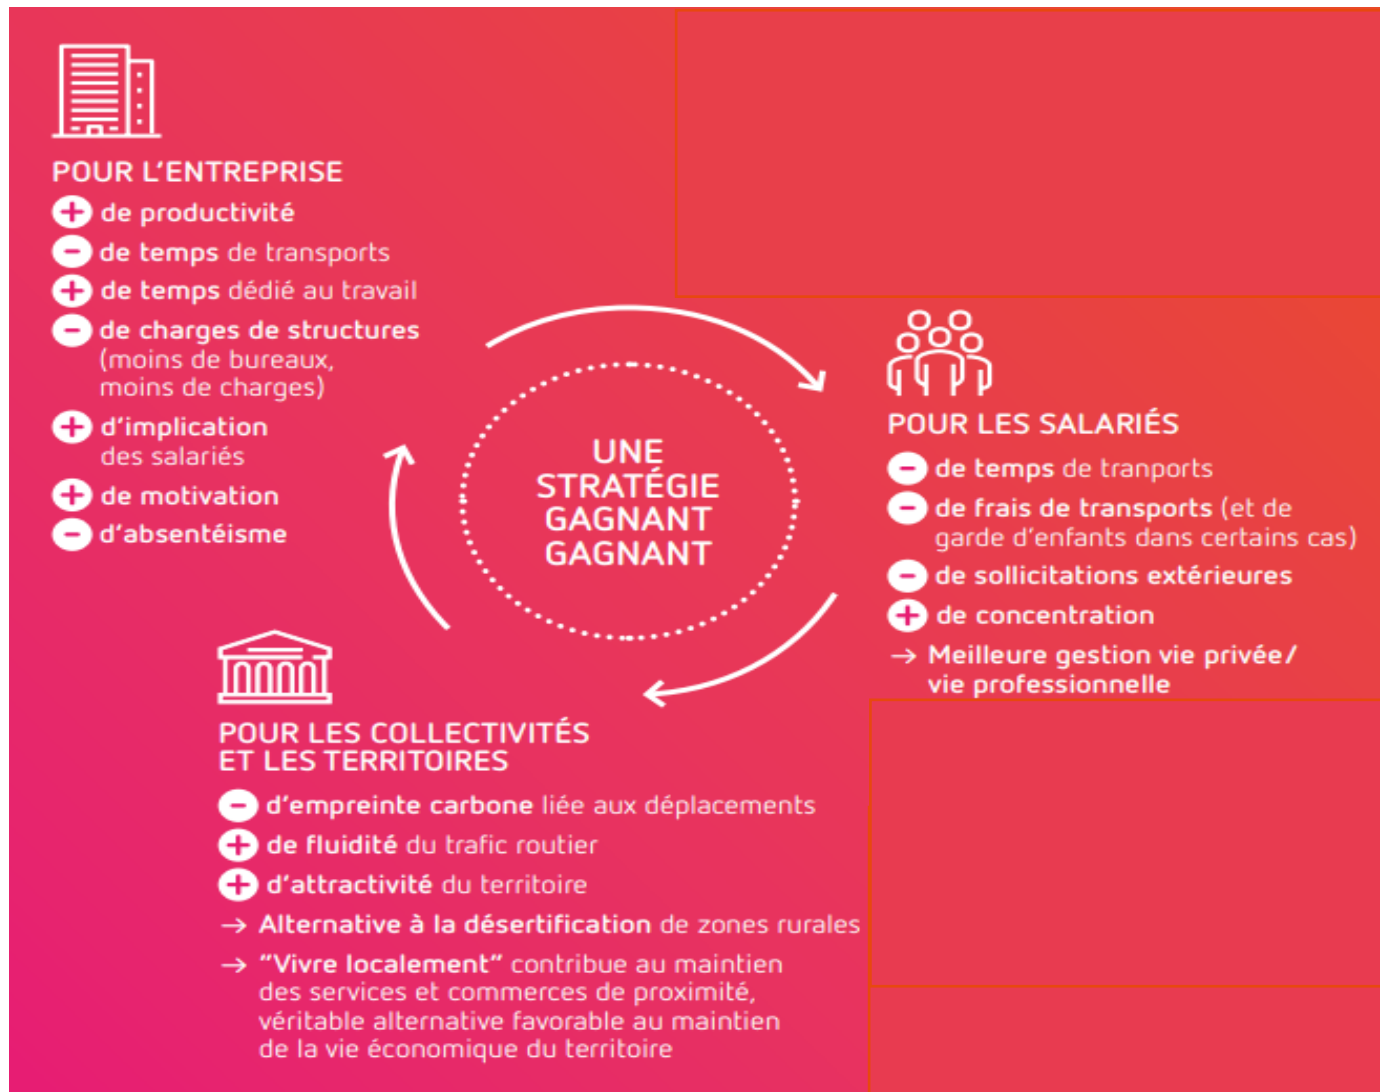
POUR L'ENTREPRISE
+ de productivité
− de temps de transports
+ de temps dédié au travail
− de charges de structures (moins de bureaux, moins de charges)
+ d'implication des salariés
+ de motivation
− d'absentéisme

UNE STRATÉGIE GAGNANT GAGNANT

POUR LES SALARIÉS
− de temps de tranports
− de frais de transports (et de garde d'enfants dans certains cas)
− de sollicitations extérieures
+ de concentration
→ Meilleure gestion vie privée/ vie professionnelle

POUR LES COLLECTIVITÉS ET LES TERRITOIRES
− d'empreinte carbone liée aux déplacements
+ de fluidité du trafic routier
+ d'attractivité du territoire
→ Alternative à la désertification de zones rurales
→ "Vivre localement" contribue au maintien des services et commerces de proximité, véritable alternative favorable au maintien de la vie économique du territoire